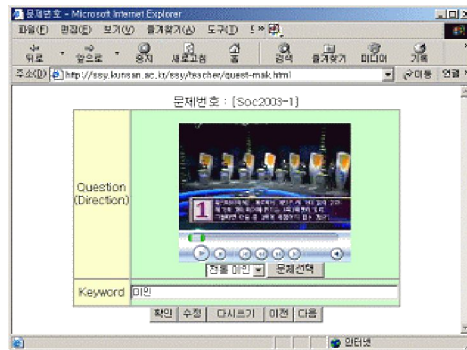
문제번호 - Microsoft Internet Explorer

파일(F) 편집(E) 보기(V) 즐겨찾기(A) 도구(T)

뒤로 앞으로 중지 새로고침 홈 검색 즐겨찾기 미디어 기록

주소(D) http://ssy.kunsan.ac.kr/ssy/teacher/quest-mak.html 이동 연결

문제번호 : [Soc2003-1]

| Question (Direction) | 1 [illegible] 전체 미인 문제선택 |
|---|---|
| Keyword | 미인 |

확인 수정 다시쓰기 이전 다음

인터넷